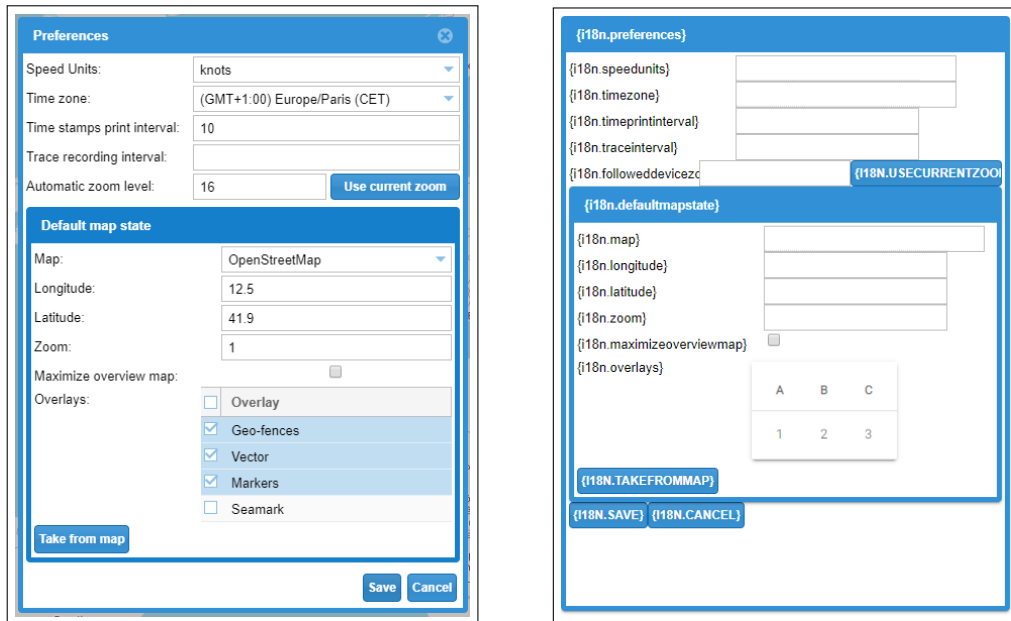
Preferences

Speed Units: knots
Time zone: (GMT+1:00) Europe/Paris (CET)
Time stamps print interval: 10
Trace recording interval:
Automatic zoom level: 16 Use current zoom

Default map state

Map: OpenStreetMap
Longitude: 12.5
Latitude: 41.9
Zoom: 1
Maximize overview map:
Overlays:

| | Overlay |
|---|---|
| | Geo-fences |
| | Vector |
| | Markers |
| | Seamark |

Take from map

Save Cancel

{i18n.preferences}

{i18n.speedunits}
{i18n.timezone}
{i18n.timeprintinterval}
{i18n.traceinterval}
{i18n.followeddevicezo {I18N.USECURRENTZOO

{i18n.defaultmapstate}

{i18n.map}
{i18n.longitude}
{i18n.latitude}
{i18n.zoom}
{i18n.maximizeoverviewmap}
{i18n.overlays}

| A | B | C |
|---|---|---|
| 1 | 2 | 3 |

{I18N.TAKEFROMMAP}

{I18N.SAVE} {I18N.CANCEL}